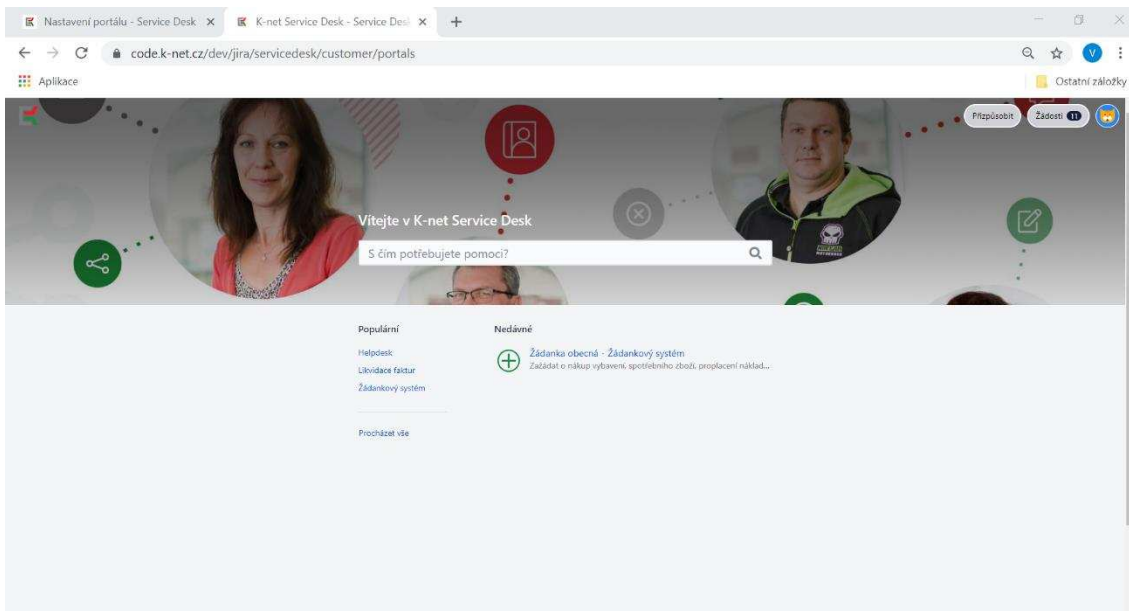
Nastavení portálu - Service Desk ×
K-net Service Desk - Service Desk ×
+

code.k-net.cz/dev/jira/servicedesk/customer/portals

Aplikace
Ostatní záložky

Přizpůsobit
Žádosti 11

Vítejte v K-net Service Desk

S čím potřebujete pomoci?

Populární
Helpdesk
Likvidace faktur
Žádankový systém

Procházet vše

Nedávné
Žádanka obecná - Žádankový systém
Žádat o nákup vybavení, spotřebního zboží, proplacení náklad...